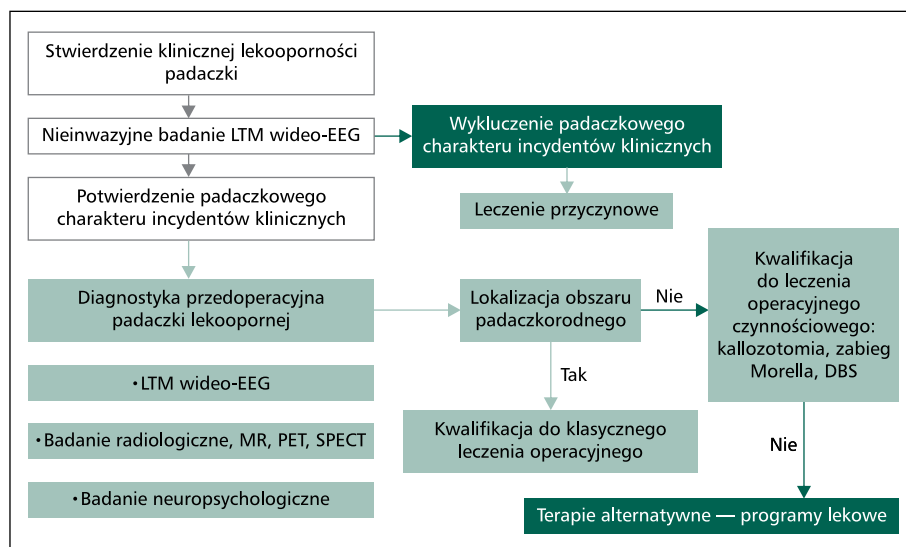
Stwierdzenie klinicznej lekooporności padaczki

Nieinwazyjne badanie LTM wideo-EEG

Wykluczenie padaczkowego charakteru incydentów klinicznych

Leczenie przyczynowe

Potwierdzenie padaczkowego charakteru incydentów klinicznych

Diagnostyka przedoperacyjna padaczki lekoopornej

• LTM wideo-EEG

• Badanie radiologiczne, MR, PET, SPECT

• Badanie neuropsychologiczne

Lokalizacja obszaru padaczkorodnego

Nie

Kwalifikacja do leczenia operacyjnego czynnościowego: kallozotomia, zabieg Morella, DBS

Tak

Kwalifikacja do klasycznego leczenia operacyjnego

Nie

Terapie alternatywne — programy lekowe